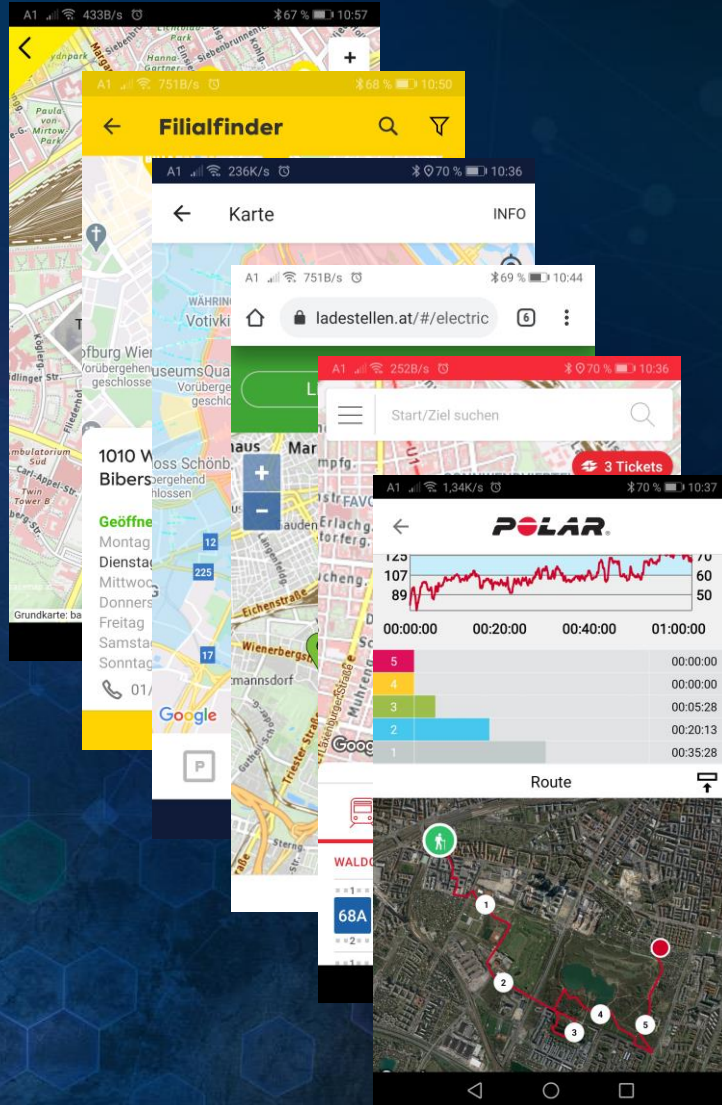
A1 433B/s 67 % 10:57

Margar
Paula von Mirtow-Park
Kogler
Burgring
Friedelnd
Ambulatorium Süd
Carl-Appel-Str.
Twin Tower B
Grundkarte: ba

A1 751B/s 68 % 10:50

Filialfinder

1010 W
Bibers

Geöffne
Montag
Dienstag
Mittwoc
Donners
Freitag
Samstag
Sonntag
01/

A1 236K/s 70 % 10:36

Karte

INFO

WÄHRING
Votivki
ofburg Wien
Vorübergehend geschlossen
MuseumsQua
Vorüberge geschlos
Schloss Schönb
Vorübergehend geschlossen
12
225
17
Google
P

A1 751B/s 69 % 10:44

ladestellen.at/#/electric
6

+
−
haus
Mar
Eichenstraße
Wienerbergs
mannsdorf
Triester Straße
Google

A1 252B/s 70 % 10:36

Start/Ziel suchen

3 Tickets

mpfg.
FAVO
Erlach
Quellenstr.
Laxenburger Straße
Mühleng
WALDG
68A

A1 1,34K/s 70 % 10:37

POLAR.

125
107
89
70
60
50
00:00:00
00:20:00
00:40:00
01:00:00

| 5 | 00:00:00 |
|---|---|
| 4 | 00:00:00 |
| 3 | 00:05:28 |
| 2 | 00:20:13 |
| 1 | 00:35:28 |

Route

1
2
3
4
5